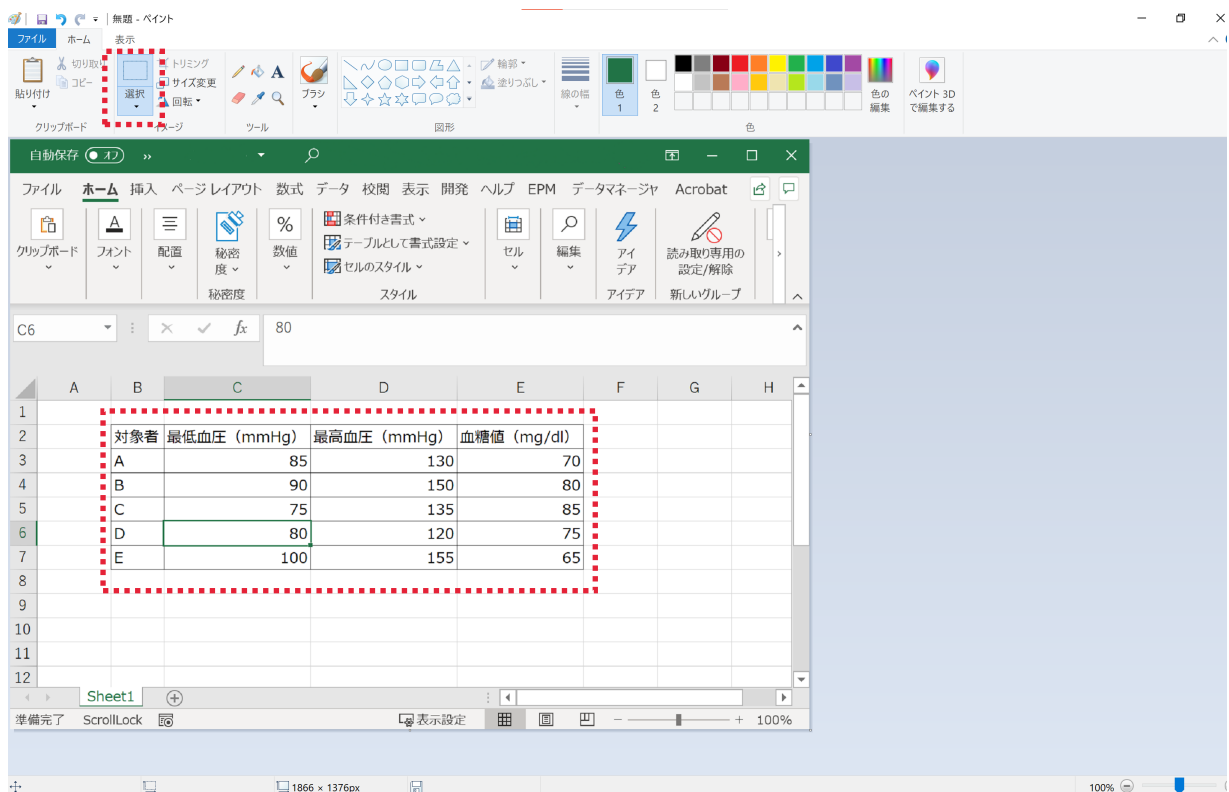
無題 - ペイント

ファイル ホーム 表示

貼り付け 切り取り コピー クリップボード
選択 トリミング サイズ変更 回転 イメージ
ツール
ブラシ
図形 輪郭 塗りつぶし
線の幅
色1 色2
色の編集
ペイント 3D で編集する
色

自動保存 オフ

ファイル ホーム 挿入 ページレイアウト 数式 データ 校閲 表示 開発 ヘルプ EPM データマネージャ Acrobat

クリップボード フォント 配置 秘密度 秘密度 数値 条件付き書式 テーブルとして書式設定 セルのスタイル スタイル セル 編集 アイデア アイデア 読み取り専用の設定/解除 新しいグループ

C6 80

| | A | B | C | D | E | F | G | H |
|---|---|---|---|---|---|---|---|---|
| 1 | | | | | | | | |
| 2 | | 対象者 | 最低血圧（mmHg） | 最高血圧（mmHg） | 血糖値（mg/dl） | | | |
| 3 | | A | 85 | 130 | 70 | | | |
| 4 | | B | 90 | 150 | 80 | | | |
| 5 | | C | 75 | 135 | 85 | | | |
| 6 | | D | 80 | 120 | 75 | | | |
| 7 | | E | 100 | 155 | 65 | | | |
| 8 | | | | | | | | |
| 9 | | | | | | | | |
| 10 | | | | | | | | |
| 11 | | | | | | | | |
| 12 | | | | | | | | |

Sheet1

準備完了 ScrollLock 表示設定 100%

1866 × 1376px 100%